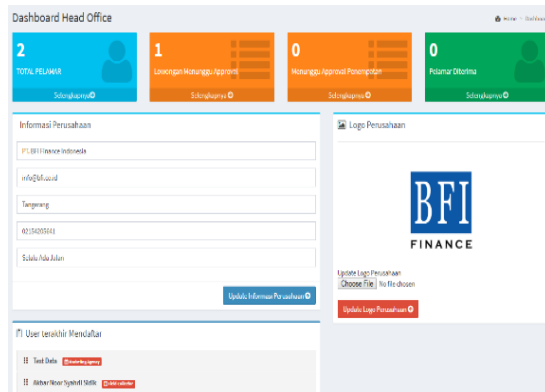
Dashboard Head Office

Home / Dashboard

2
TOTAL PELAMAR
Selengkapnya

1
Lowongan Menunggu Approval
Selengkapnya

0
Menunggu Approval Penempatan
Selengkapnya

0
Pelamar Diterima
Selengkapnya

Informasi Perusahaan

PT. BFI Finance Indonesia

info@bfi.co.id

Tangerang

021542055411

Selalu Ada Jalan

Update Informasi Perusahaan

Logo Perusahaan

BFI
FINANCE

Update Logo Perusahaan
Choose File No file chosen

Update Logo Perusahaan

User terakhir Mendaftar

Test Data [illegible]

Akbar Nizar Syahril Sidik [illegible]